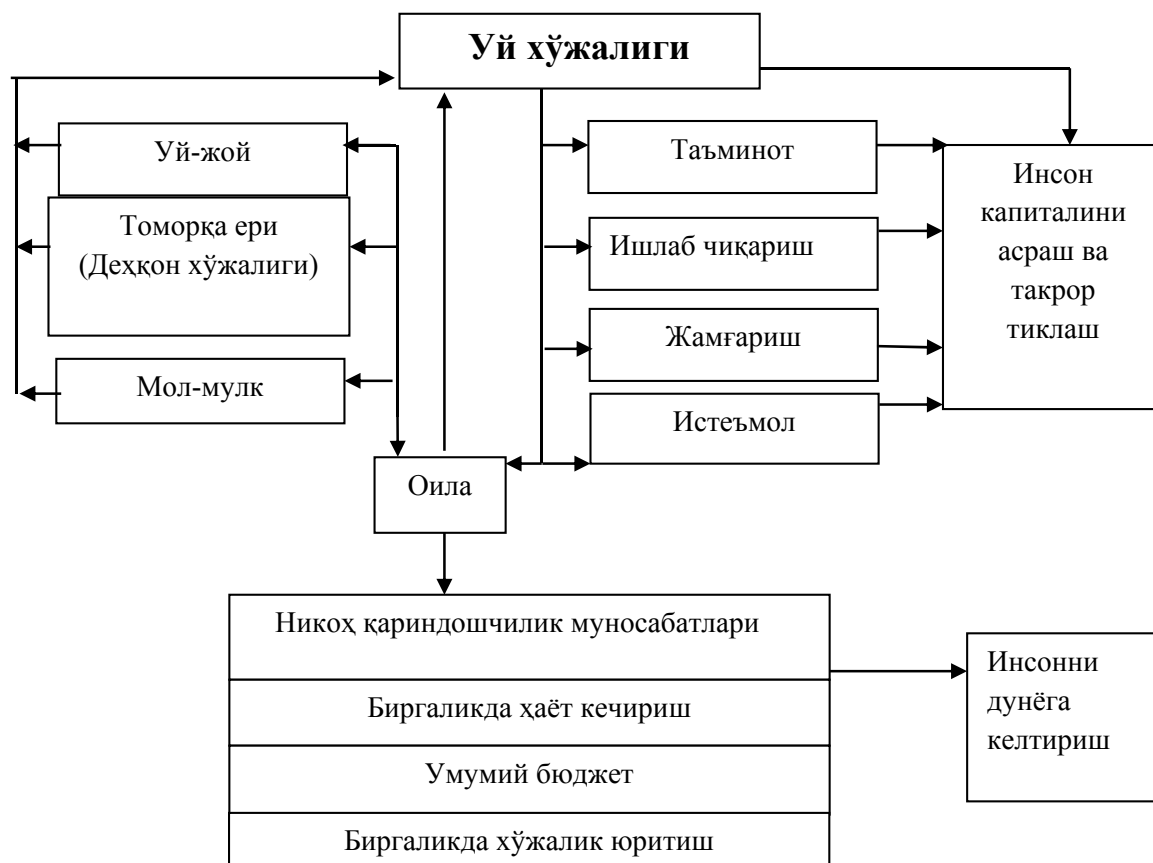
Уй хўжалиги

Уй-жой

Томорқа ери (Деҳқон хўжалиги)

Мол-мулк

Таъминот

Ишлаб чиқариш

Жамғариш

Истеъмол

Инсон капиталини асраш ва такрор тиклаш

Оила

Никоҳ қариндошчилик муносабатлари

Биргаликда ҳаёт кечириш

Умумий бюджет

Биргаликда хўжалик юритиш

Инсонни дунёга келтириш